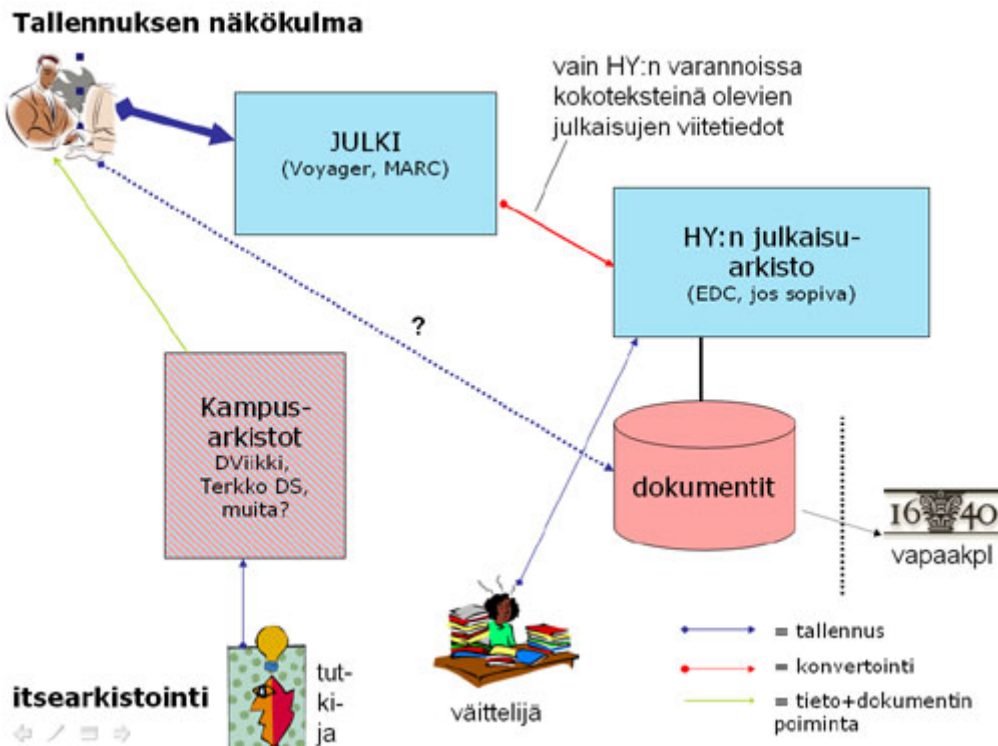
Tallennuksen näkökulma

vain HY:n varannoissa kokoteksteinä olevien julkaisujen viitetiedot

JULKI
(Voyager, MARC)

HY:n julkaisuarkisto
(EDC, jos sopiva)

?

Kampusarkistot
DViikki,
Terkko DS,
muita?

dokumentit

1640
vapaakpl

= tallennus
= konvertointi
= tieto+dokumentin poiminta

itsearkistointi

tutkija

väittelijä